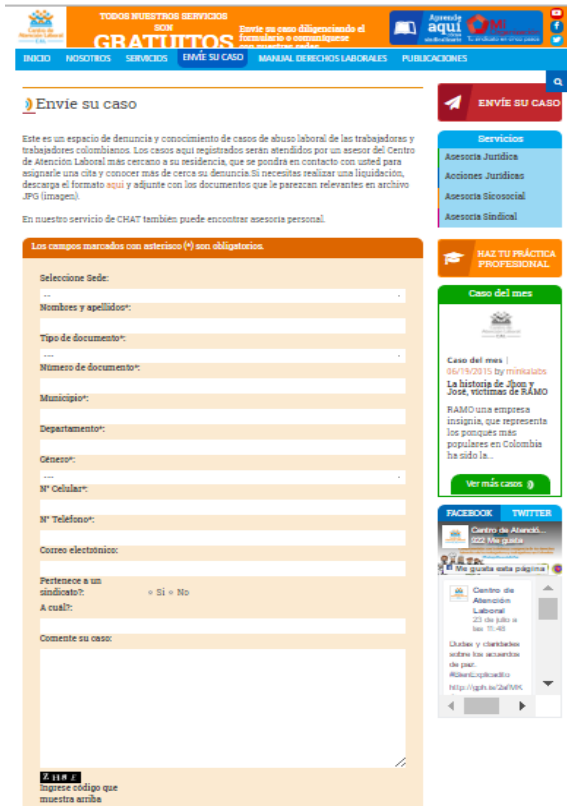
Centro de Atención Laboral

TODOS NUESTROS SERVICIOS SON GRATUITOS

Envíe su caso diligenciando el formulario o comuníquese con nuestras sedes

Aprende aquí

MI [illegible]

Tu sindicato en cinco pasos

INICIO NOSOTROS SERVICIOS ENVÍE SU CASO MANUAL DERECHOS LABORALES PUBLICACIONES

Envíe su caso

Este es un espacio de denuncia y conocimiento de casos de abuso laboral de las trabajadoras y trabajadores colombianos. Los casos aquí registrados serán atendidos por un asesor del Centro de Atención Laboral más cercano a su residencia, que se pondrá en contacto con usted para asignarle una cita y conocer más de cerca su denuncia.Si necesitas realizar una liquidación, descarga el formato aquí y adjunte con los documentos que le parezcan relevantes en archivo JPG (imagen).

En nuestro servicio de CHAT también puede encontrar asesoría personal.

Los campos marcados con asterisco (*) son obligatorios.

Seleccione Sede:
---
Nombres y apellidos*:
Tipo de documento*:
---
Número de documento*:
Municipio*:
Departamento*:
Género*:
---
Nº Celular*:
Nº Teléfono*:
Correo electrónico:
Pertenece a un sindicato?: Sí No
A cuál?:
Comente su caso:

Z118E

Ingrese código que muestra arriba

ENVÍE SU CASO

Servicios
Asesoría Jurídica
Acciones Jurídicas
Asesoría Sicosocial
Asesoría Sindical

HAZ TU PRÁCTICA PROFESIONAL

Caso del mes
Caso del mes | 06/19/2015 by minkalabs
La historia de Jhon y José, víctimas de RAMO
RAMO una empresa insignia, que representa los ponqués más populares en Colombia ha sido la...
Ver más casos

FACEBOOK TWITTER
Centro de Atenció...
222 Me gusta
Me gusta esta página
Centro de Atención Laboral
23 de julio a las 11:46
Dudas y claridades sobre los acuerdos de paz. #BienExplicadito
http://goo.gl/2afVM...